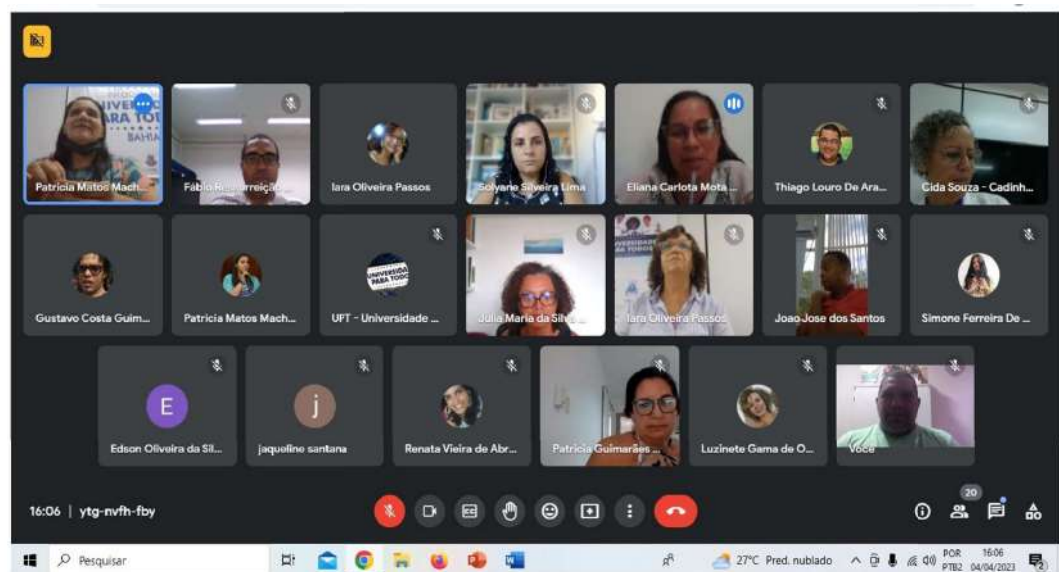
Patricia Matos Mach...
Fábio Ressurreição...
Iara Oliveira Passos
Solyane Silveira Lima
Eliana Carlota Mota...
Thiago Louro De Ara...
Cida Souza - Cadinh...
Gustavo Costa Guim...
Patricia Matos Mach...
UFT - Universidade ...
Julia Maria da Silva...
Iara Oliveira Passos
Joao Jose dos Santos
Simone Ferreira De ...
E
Edson Oliveira da Sil...
j
jaqueline santana
Renata Vieira de Abr...
Patricia Guimarães ...
Luzinete Gama de O...
Você
16:06 | ytg-nvfh-fby
20
Pesquisar
27°C Pred. nublado
POR PTB2
16:06 04/04/2023
2